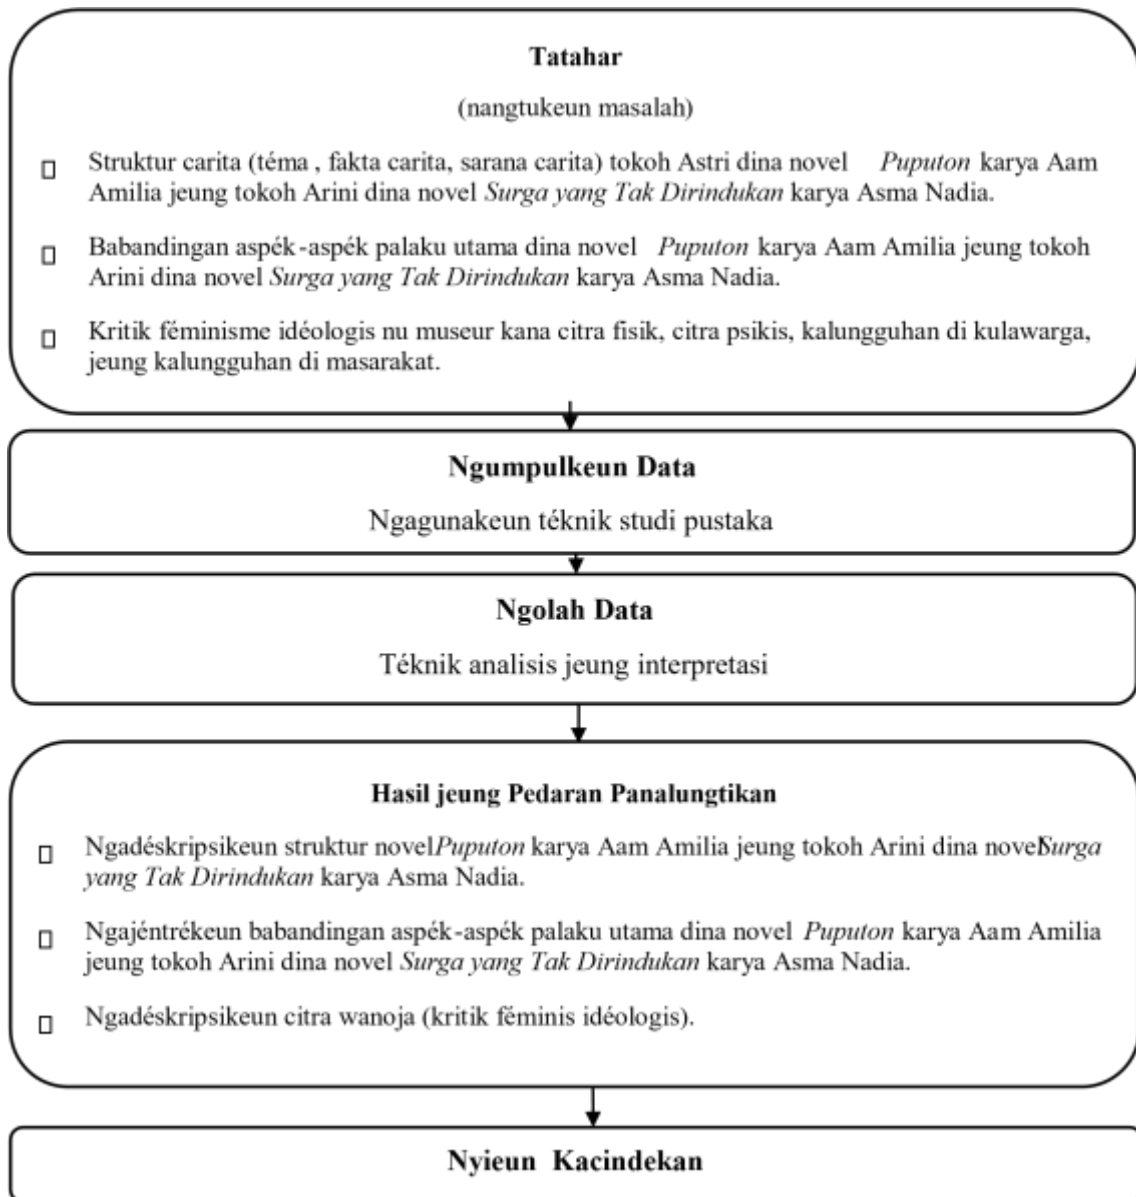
**Tatahar**

(nangtukeun masalah)

□ Struktur carita (téma , fakta carita, sarana carita) tokoh Astri dina novel *Puputon* karya Aam Amilia jeung tokoh Arini dina novel *Surga yang Tak Dirindukan* karya Asma Nadia.

□ Babandingan aspék-aspék palaku utama dina novel *Puputon* karya Aam Amilia jeung tokoh Arini dina novel *Surga yang Tak Dirindukan* karya Asma Nadia.

□ Kritik féminisme idéologis nu museur kana citra fisik, citra psikis, kalungguhan di kulawarga, jeung kalungguhan di masarakat.

**Ngumpulkeun Data**

Ngagunakeun téknik studi pustaka

**Ngolah Data**

Téknik analisis jeung interpretasi

**Hasil jeung Pedaran Panalungtikan**

□ Ngadéskripsikeun struktur novel *Puputon* karya Aam Amilia jeung tokoh Arini dina novel *Surga yang Tak Dirindukan* karya Asma Nadia.

□ Ngajéntrékeun babandingan aspék-aspék palaku utama dina novel *Puputon* karya Aam Amilia jeung tokoh Arini dina novel *Surga yang Tak Dirindukan* karya Asma Nadia.

□ Ngadéskripsikeun citra wanoja (kritik féminis idéologis).

**Nyieun Kacindekan**